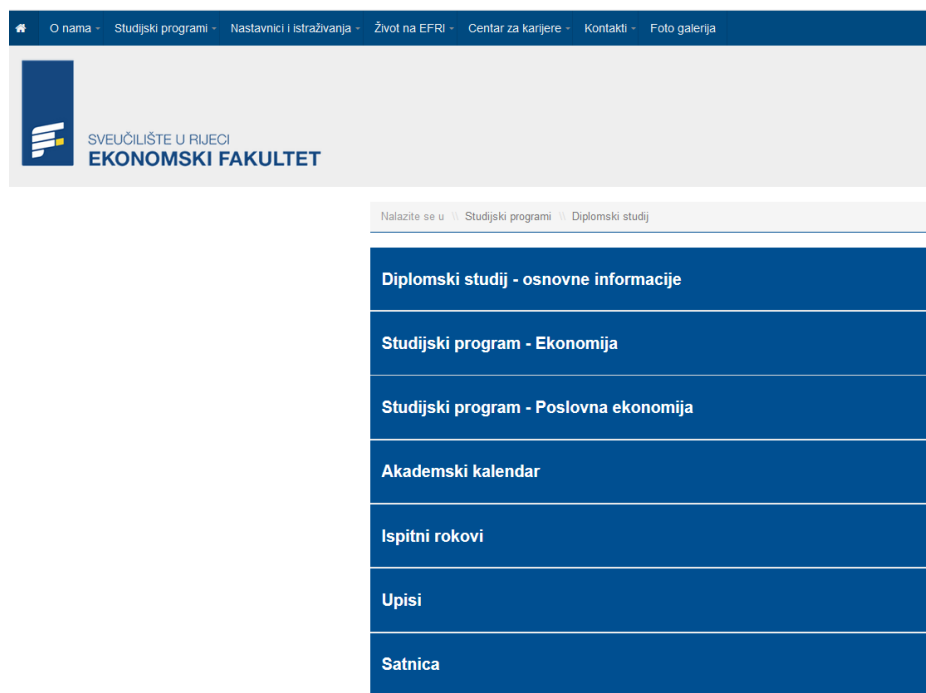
O nama Studijski programi Nastavnici i istraživanja Život na EFRI Centar za karijere Kontakti Foto galerija

SVEUČILIŠTE U RIJECI
EKONOMSKI FAKULTET

Nalazite se u \\ Studijski programi \\ Diplomski studij

Diplomski studij - osnovne informacije

Studijski program - Ekonomija

Studijski program - Poslovna ekonomija

Akademski kalendar

Ispitni rokovi

Upisi

Satnica